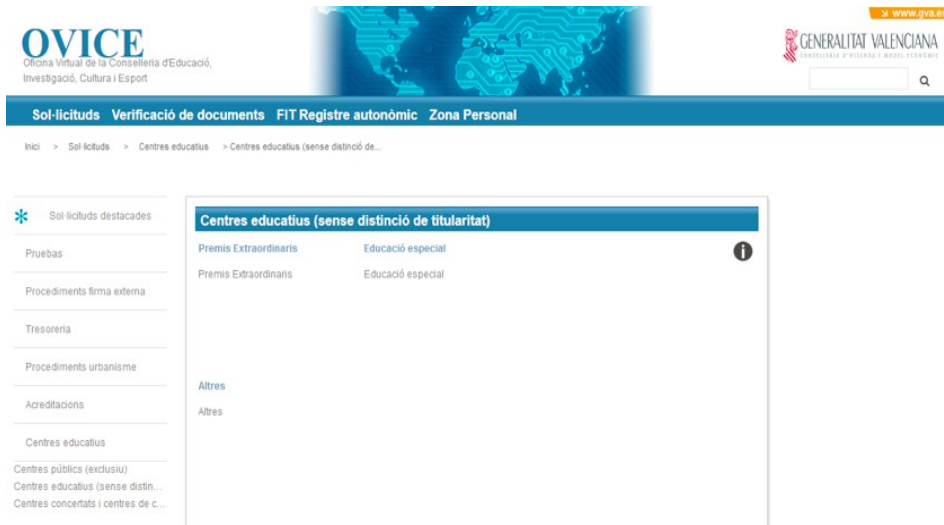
OVICE
Oficina Virtual de la Conselleria d'Educació, Investigació, Cultura i Esport

www.gva.e

GENERALITAT VALENCIANA
CONSELLERIA D'HISENDA I MODEL ECONÒMIC

Sol·licituds Verificació de documents FIT Registre autonòmic Zona Personal

Inici > Sol·licituds > Centres educatius > Centres educatius (sense distinció de...

Sol·licituds destacades
Pruebas
Procediments firma externa
Tresoreria
Procediments urbanisme
Acreditacions
Centres educatius
Centres públics (exclusiu)
Centres educatius (sense distin...
Centres concertats i centres de c...

Centres educatius (sense distinció de titularitat)

Premis Extraordinaris
Premis Extraordinaris

Educació especial
Educació especial

Altres
Altres